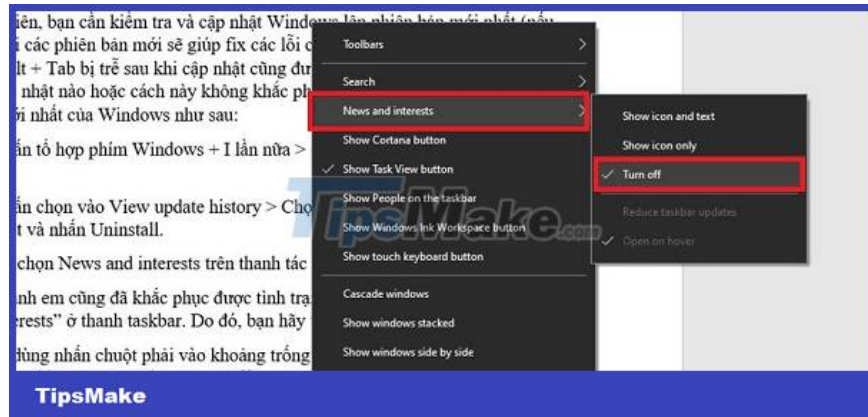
iên, bạn cần kiểm tra và cập nhật Windows lên phiên bản mới nhất (nếu
i các phiên bản mới sẽ giúp fix các lỗi c
lt + Tab bị trễ sau khi cập nhật cũng đư
nhật nào hoặc cách này không khắc ph
ới nhất của Windows như sau:

ấn tổ hợp phím Windows + I lần nữa >

ấn chọn vào View update history > Chọ
t và nhấn Uninstall.

chọn News and interests trên thanh tác

nh em cũng đã khắc phục được tình trạ
rests" ở thanh taskbar. Do đó, bạn hãy

dùng nhấn chuột phải vào khoảng trống

Toolbars
Search
News and interests
Show Cortana button
Show Task View button
Show People on the taskbar
Show Windows Ink Workspace button
Show touch keyboard button
Cascade windows
Show windows stacked
Show windows side by side

Show icon and text
Show icon only
Turn off
Reduce taskbar updates
Open on hover

TipsMake.com

TipsMake